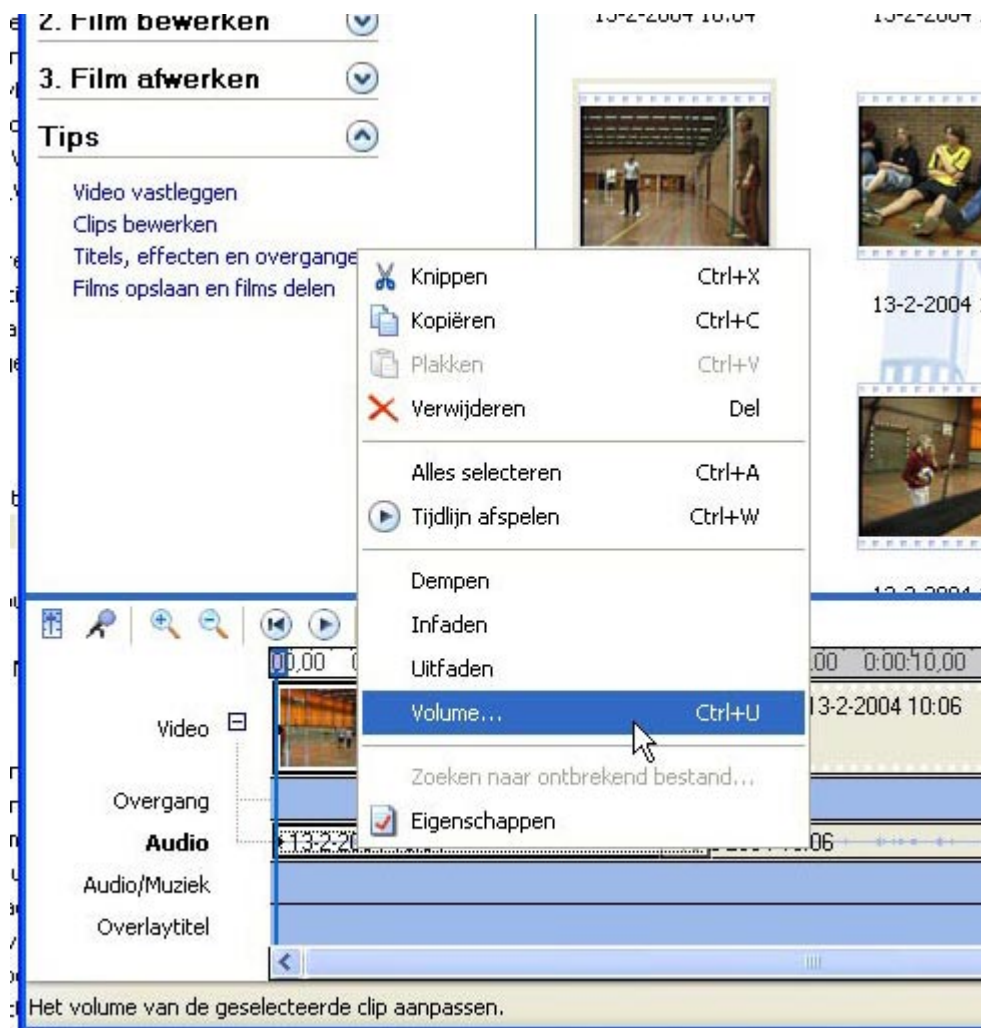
2. Film bewerken
3. Film afwerken
Tips
Video vastleggen
Clips bewerken
Titels, effecten en overgange
Films opslaan en films delen

13-2-2004 10:04
13-2-2004
13-2-2004

Knippen Ctrl+X
Kopiëren Ctrl+C
Plakken Ctrl+V
Verwijderen Del
Alles selecteren Ctrl+A
Tijdlijn afspelen Ctrl+W
Dempen
Infaden
Uitfaden
Volume... Ctrl+U
Zoeken naar ontbrekend bestand...
Eigenschappen

00,00
,00 0:00:10,00
13-2-2004 10:06
Video
Overgang
Audio
13-2-20
06
Audio/Muziek
Overlaytitel

Het volume van de geselecteerde clip aanpassen.